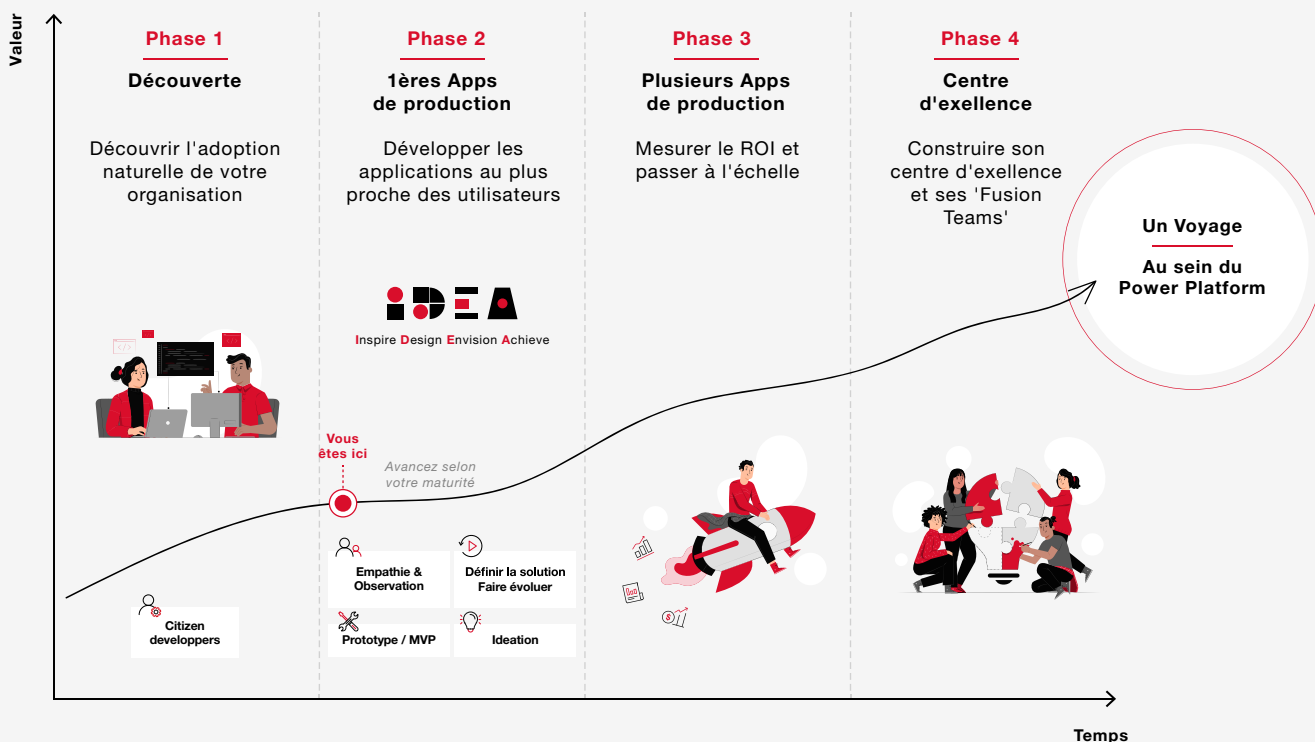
Valeur

Phase 1

Découverte

Découvrir l'adoption naturelle de votre organisation

Phase 2

1ères Apps de production

Développer les applications au plus proche des utilisateurs

Phase 3

Plusieurs Apps de production

Mesurer le ROI et passer à l'échelle

Phase 4

Centre d'exellence

Construire son centre d'exellence et ses 'Fusion Teams'

Un Voyage

Au sein du Power Platform

IDEA

Inspire Design Envision Achieve

Vous êtes ici

Avancez selon votre maturité

Citizen developpers

Empathie & Observation

Définir la solution Faire évoluer

Prototype / MVP

Ideation

Temps